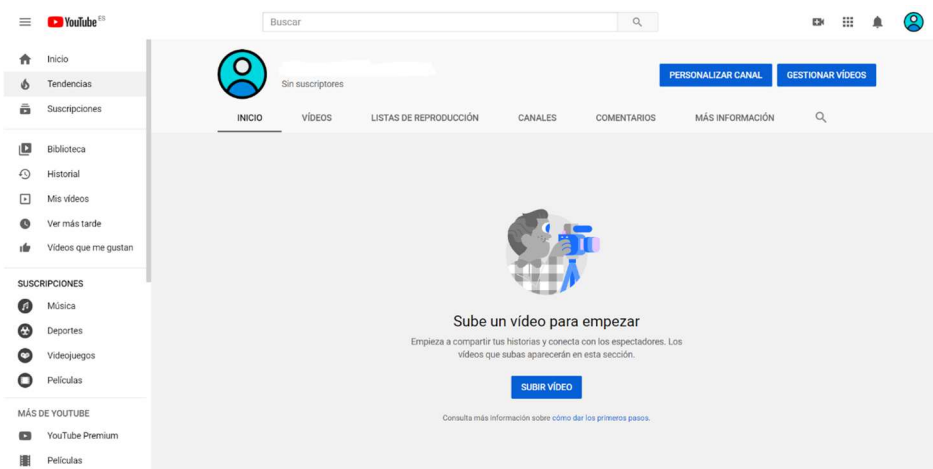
YouTube ES

Buscar

Inicio
Tendencias
Suscripciones

Biblioteca
Historial
Mis vídeos
Ver más tarde
Vídeos que me gustan

SUSCRIPCIONES
Música
Deportes
Videojuegos
Películas

MÁS DE YOUTUBE
YouTube Premium
Películas

Sin suscriptores

PERSONALIZAR CANAL
GESTIONAR VÍDEOS

INICIO
VÍDEOS
LISTAS DE REPRODUCCIÓN
CANALES
COMENTARIOS
MÁS INFORMACIÓN

Sube un vídeo para empezar

Empieza a compartir tus historias y conecta con los espectadores. Los vídeos que subas aparecerán en esta sección.

SUBIR VÍDEO

Consulta más información sobre cómo dar los primeros pasos.